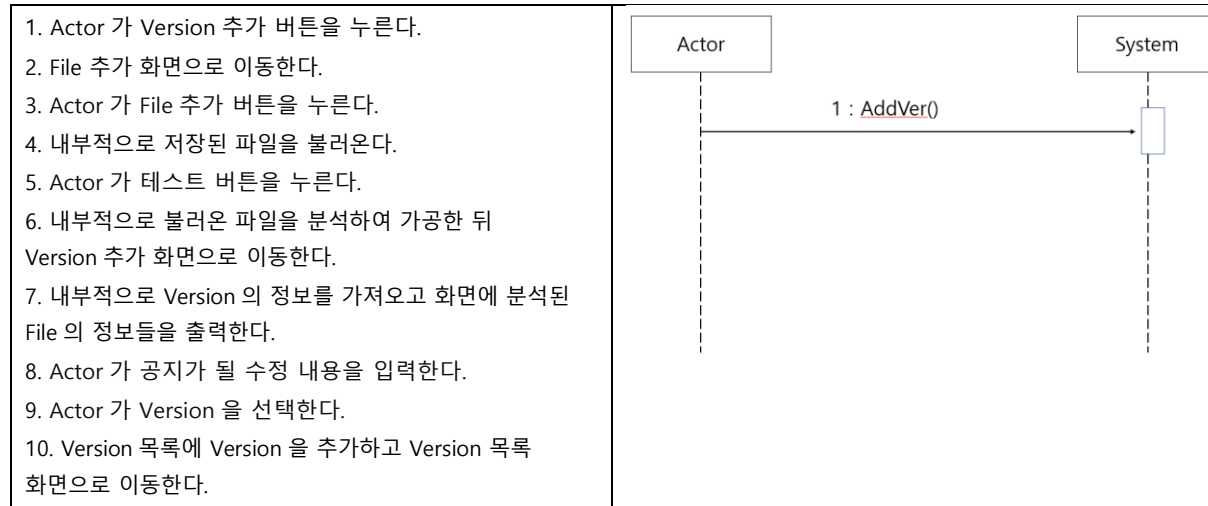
1. Actor 가 Version 추가 버튼을 누른다.
2. File 추가 화면으로 이동한다.
3. Actor 가 File 추가 버튼을 누른다.
4. 내부적으로 저장된 파일을 불러온다.
5. Actor 가 테스트 버튼을 누른다.
6. 내부적으로 불러온 파일을 분석하여 가공한 뒤 Version 추가 화면으로 이동한다.
7. 내부적으로 Version 의 정보를 가져오고 화면에 분석된 File 의 정보들을 출력한다.
8. Actor 가 공지가 될 수정 내용을 입력한다.
9. Actor 가 Version 을 선택한다.
10. Version 목록에 Version 을 추가하고 Version 목록 화면으로 이동한다.

Actor
System
1 : AddVer()